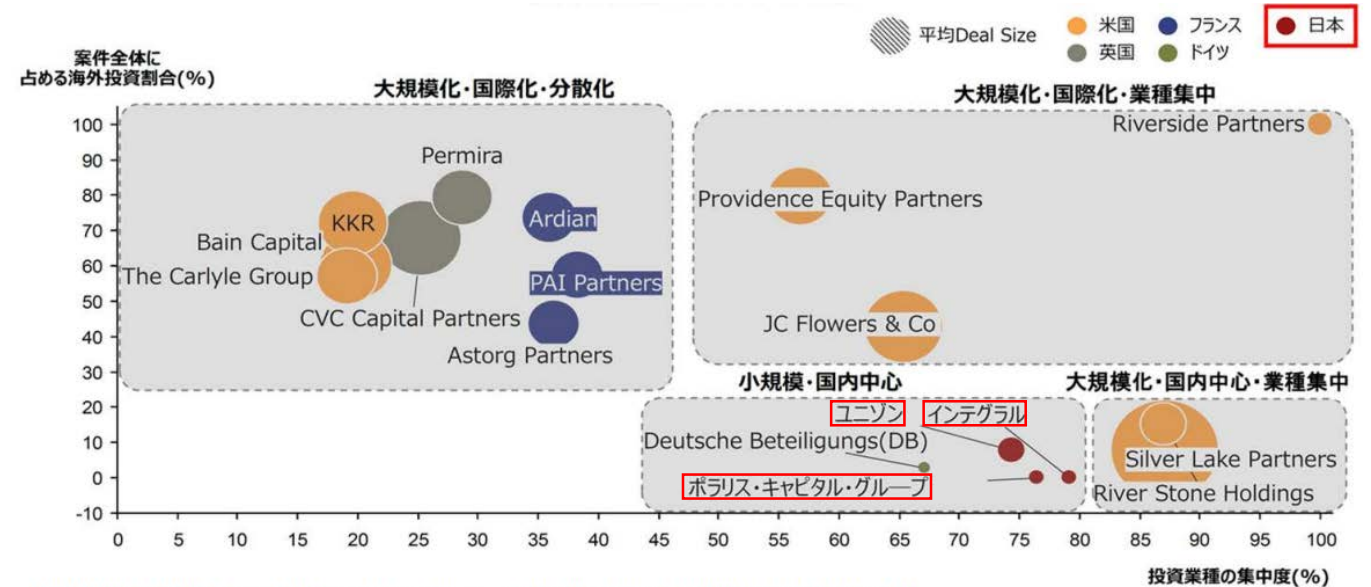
平均Deal Size
米国
フランス
日本
英国
ドイツ

案件全体に占める海外投資割合(%)

大規模化・国際化・分散化
大規模化・国際化・業種集中
小規模・国内中心
大規模化・国内中心・業種集中

Permira
KKR
Ardian
Bain Capital
The Carlyle Group
PAI Partners
CVC Capital Partners
Astorg Partners
Riverside Partners
Providence Equity Partners
JC Flowers & Co
ユニゾン
インテグラル
Deutsche Beteiligungs(DB)
ポラリス・キャピタル・グループ
Silver Lake Partners
River Stone Holdings

100
90
80
70
60
50
40
30
20
10
0
-10

0 5 10 15 20 25 30 35 40 45 50 55 60 65 70 75 80 85 90 95 100

投資業種の集中度(%)